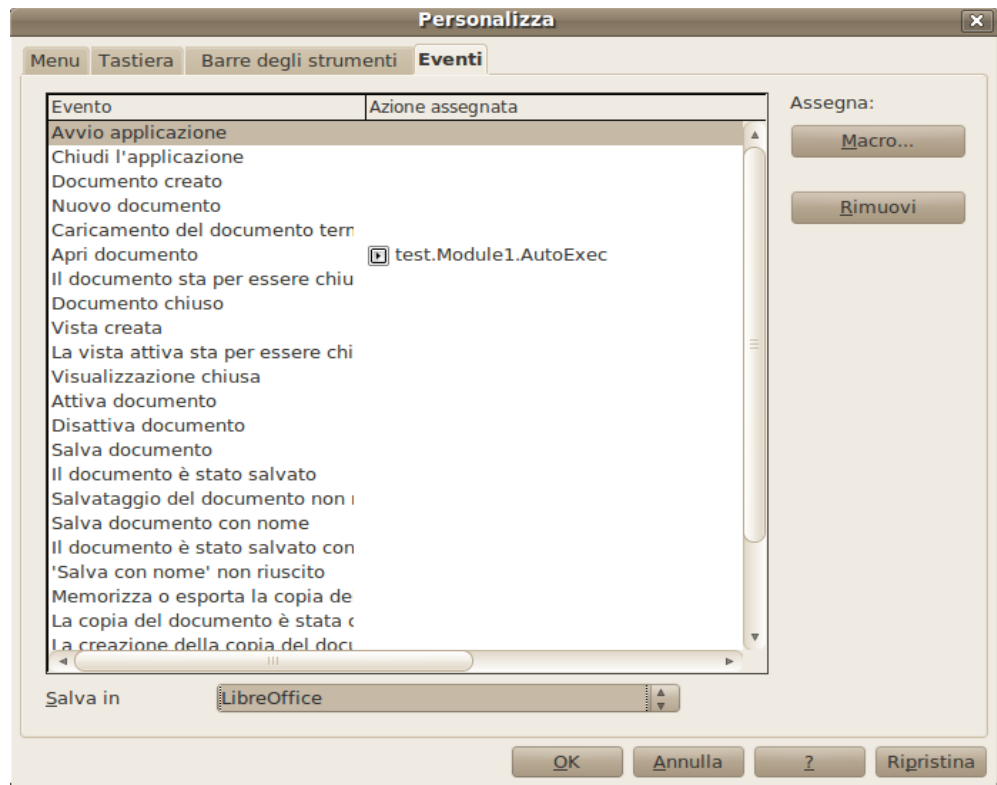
Personalizza

Menu | Tastiera | Barre degli strumenti | Eventi

| Evento | Azione assegnata |
|---|---|
| Avvio applicazione | |
| Chiudi l'applicazione | |
| Documento creato | |
| Nuovo documento | |
| Caricamento del documento term | |
| Apri documento | test.Module1.AutoExec |
| Il documento sta per essere chiu | |
| Documento chiuso | |
| Vista creata | |
| La vista attiva sta per essere chi | |
| Visualizzazione chiusa | |
| Attiva documento | |
| Disattiva documento | |
| Salva documento | |
| Il documento è stato salvato | |
| Salvataggio del documento non | |
| Salva documento con nome | |
| Il documento è stato salvato con | |
| 'Salva con nome' non riuscito | |
| Memorizza o esporta la copia de | |
| La copia del documento è stata | |
| La creazione della copia del docu | |

Assegna:
Macro...
Rimuovi

Salva in LibreOffice

OK Annulla ? Ripristina